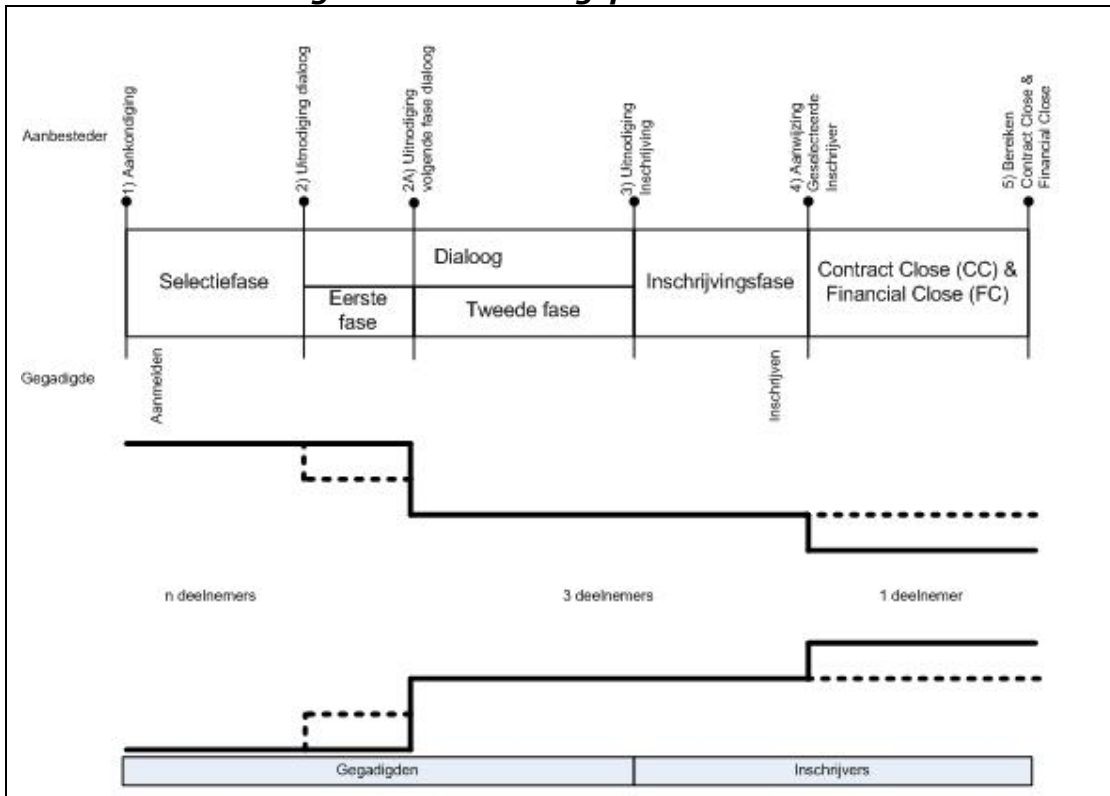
Aanbesteder

1) Aankondiging

2) Uitnodiging dialoog

2A) Uitnodiging volgende fase dialoog

3) Uitnodiging Inschrijving

4) Aanwijzing Geselecteerde Inschrijver

5) Bereiken Contract Close & Financial Close

Selectiefase

Dialoog

Eerste fase

Tweede fase

Inschrijvingsfase

Contract Close (CC) & Financial Close (FC)

Gegadigde

Aanmelden

Inschrijven

n deelnemers

3 deelnemers

1 deelnemer

Gegadigden

Inschrijvers